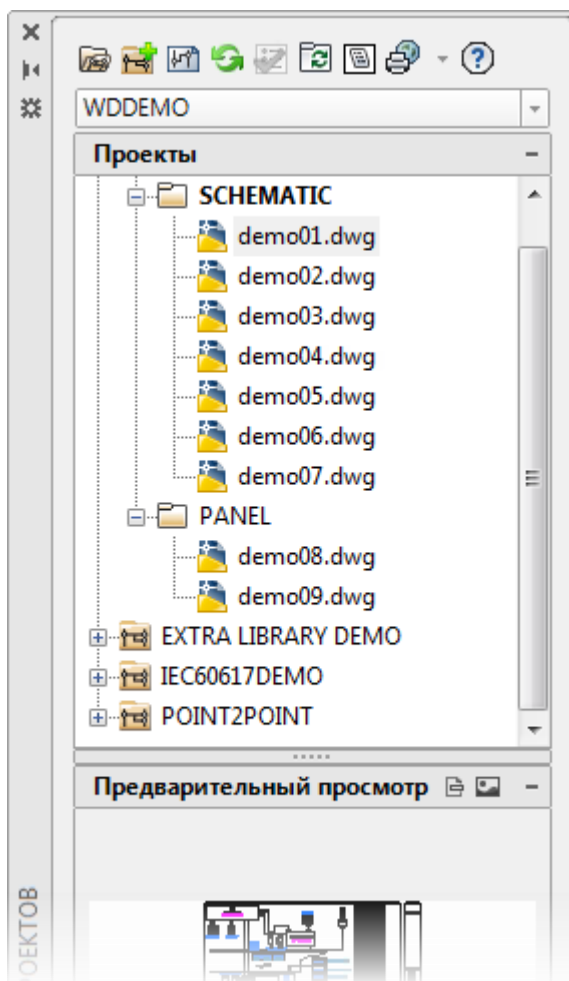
WDDEMO

Проекты

SCHEMATIC
demo01.dwg
demo02.dwg
demo03.dwg
demo04.dwg
demo05.dwg
demo06.dwg
demo07.dwg
PANEL
demo08.dwg
demo09.dwg
EXTRA LIBRARY DEMO
IEC60617DEMO
POINT2POINT

Предварительный просмотр

ОЕКТОВ